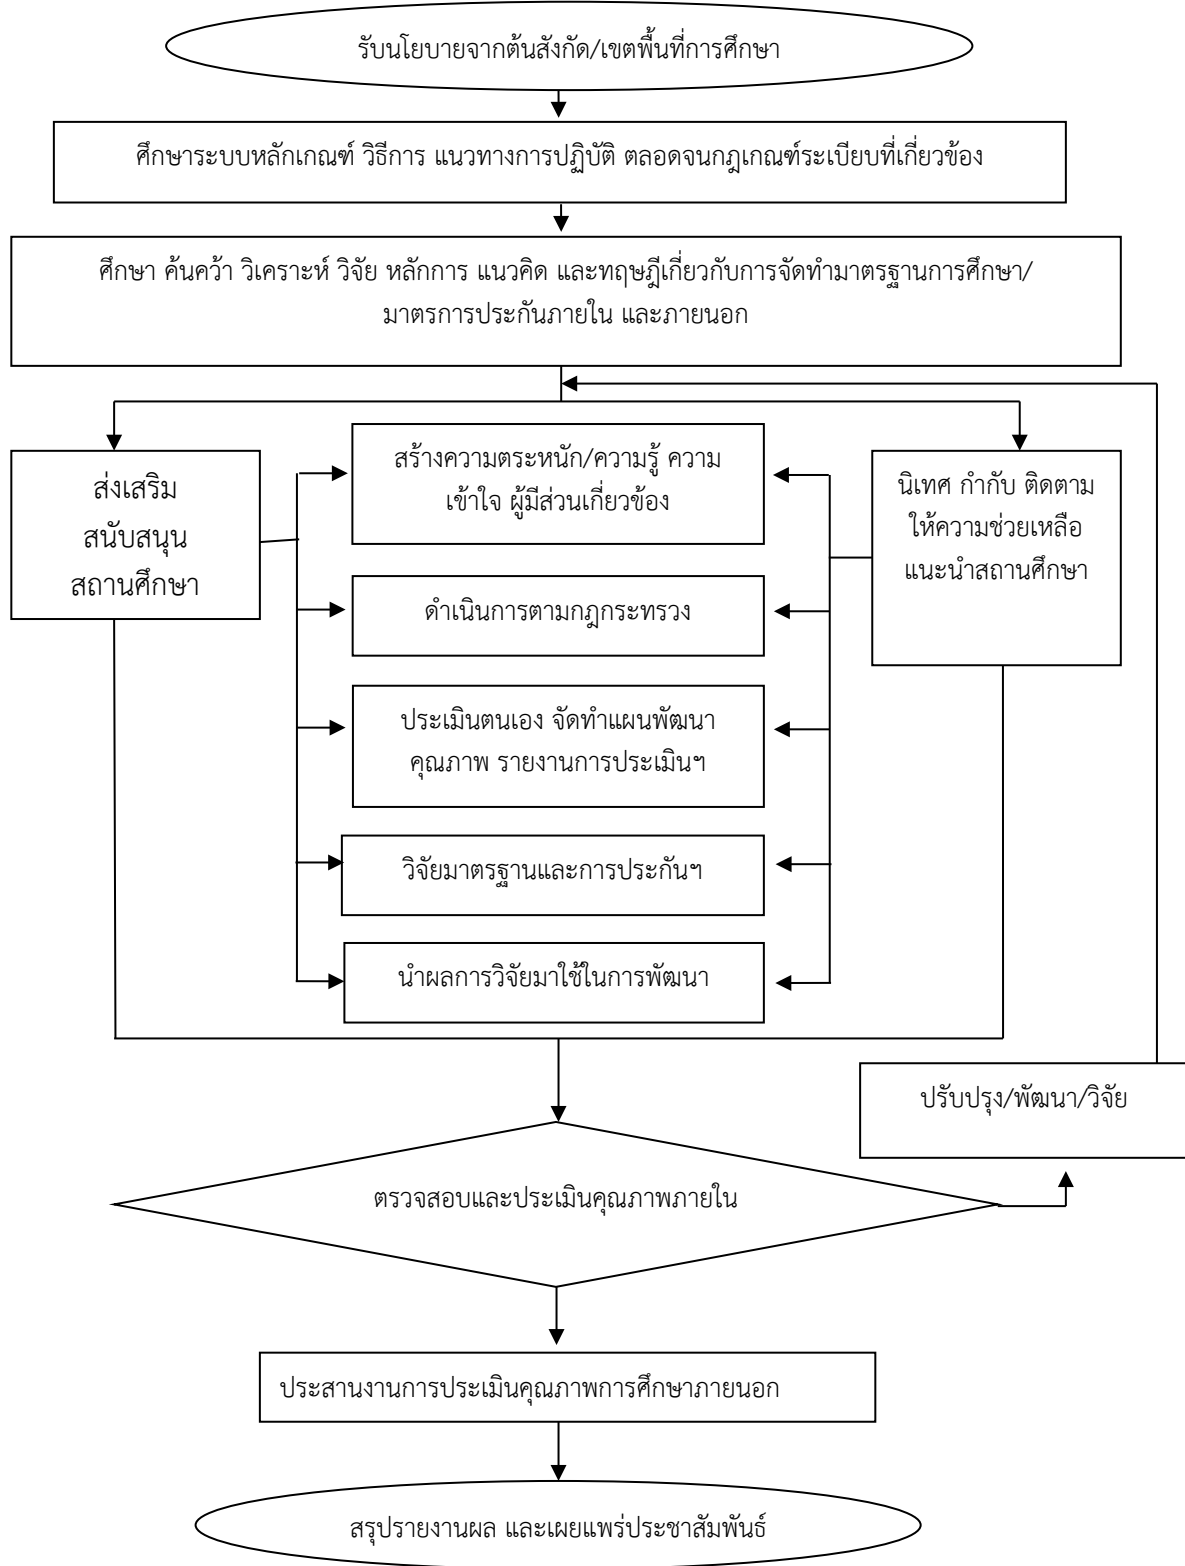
รับนโยบายจากต้นสังกัด/เขตพื้นที่การศึกษา

ศึกษาระบบหลักเกณฑ์ วิธีการ แนวทางการปฏิบัติ ตลอดจนกฎเกณฑ์ระเบียบที่เกี่ยวข้อง

ศึกษา ค้นคว้า วิเคราะห์ วิจัย หลักการ แนวคิด และทฤษฎีเกี่ยวกับการจัดทำมาตรฐานการศึกษา/มาตรการประกันภายใน และภายนอก

ส่งเสริม สนับสนุน สถานศึกษา

สร้างความตระหนัก/ความรู้ ความเข้าใจ ผู้มีส่วนเกี่ยวข้อง

ดำเนินการตามกฎกระทรวง

ประเมินตนเอง จัดทำแผนพัฒนาคุณภาพ รายงานการประเมินฯ

วิจัยมาตรฐานและการประกันฯ

นำผลการวิจัยมาใช้ในการพัฒนา

นิเทศ กำกับ ติดตาม ให้ความช่วยเหลือ แนะนำสถานศึกษา

ปรับปรุง/พัฒนา/วิจัย

ตรวจสอบและประเมินคุณภาพภายใน

ประสานงานการประเมินคุณภาพการศึกษาภายนอก

สรุปรายงานผล และเผยแพร่ประชาสัมพันธ์